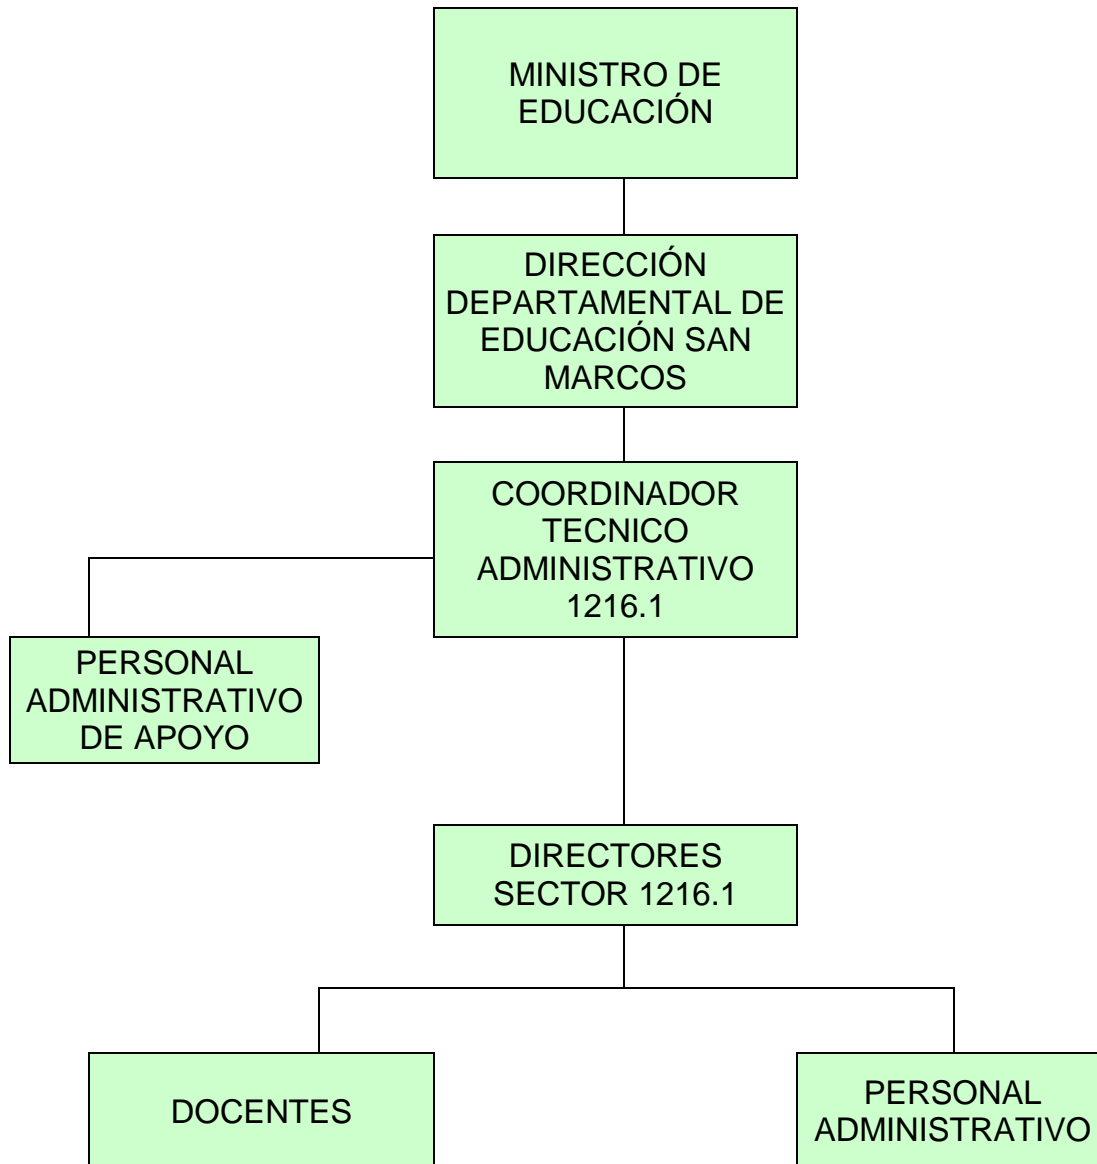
MINISTRO DE EDUCACIÓN

DIRECCIÓN DEPARTAMENTAL DE EDUCACIÓN SAN MARCOS

COORDINADOR TECNICO ADMINISTRATIVO 1216.1

PERSONAL ADMINISTRATIVO DE APOYO

DIRECTORES SECTOR 1216.1

DOCENTES

PERSONAL ADMINISTRATIVO